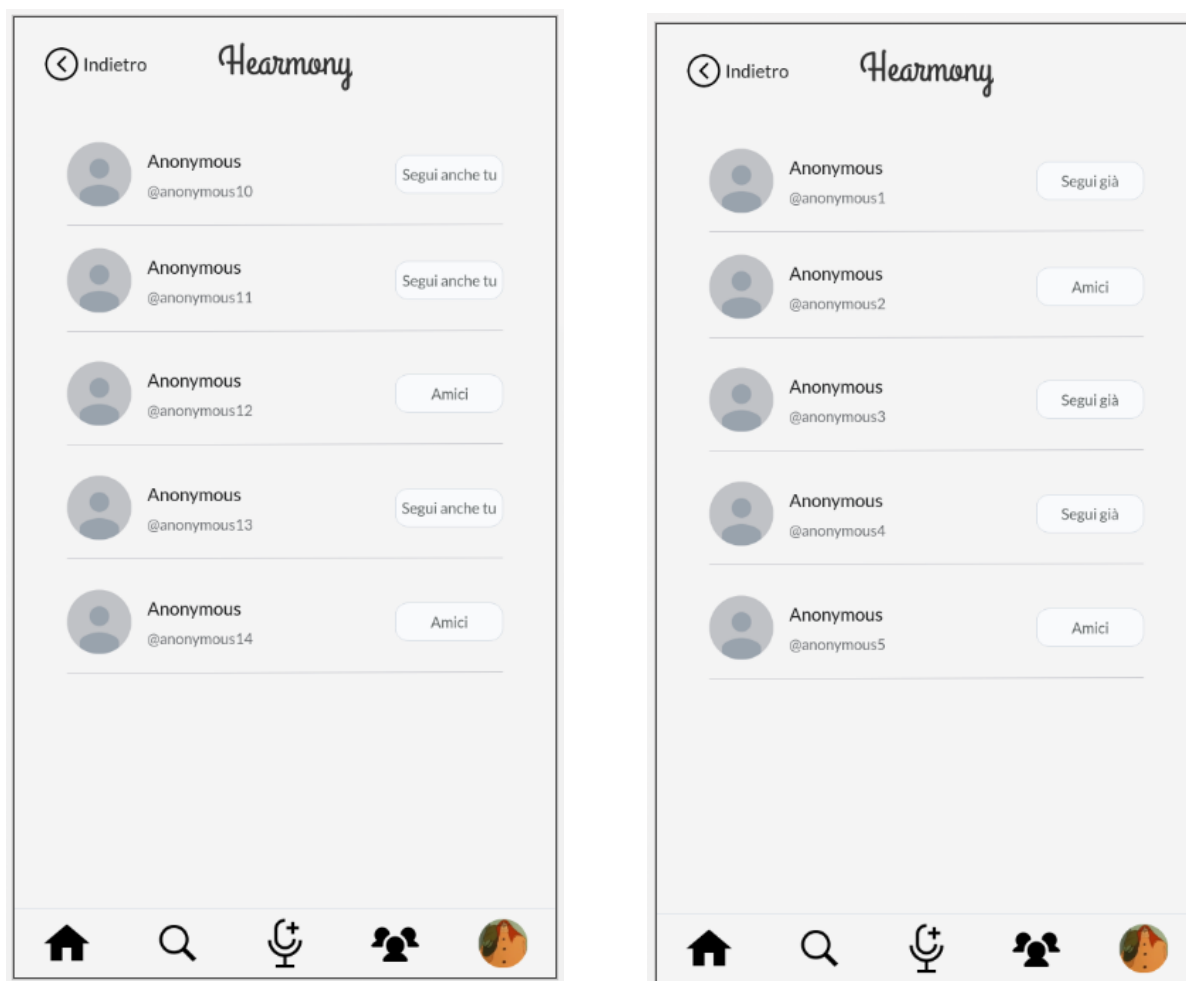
Indietro Hearmony

Anonymous
@anonymous10
Segui anche tu

Anonymous
@anonymous11
Segui anche tu

Anonymous
@anonymous12
Amici

Anonymous
@anonymous13
Segui anche tu

Anonymous
@anonymous14
Amici

Indietro Hearmony

Anonymous
@anonymous1
Segui già

Anonymous
@anonymous2
Amici

Anonymous
@anonymous3
Segui già

Anonymous
@anonymous4
Segui già

Anonymous
@anonymous5
Amici